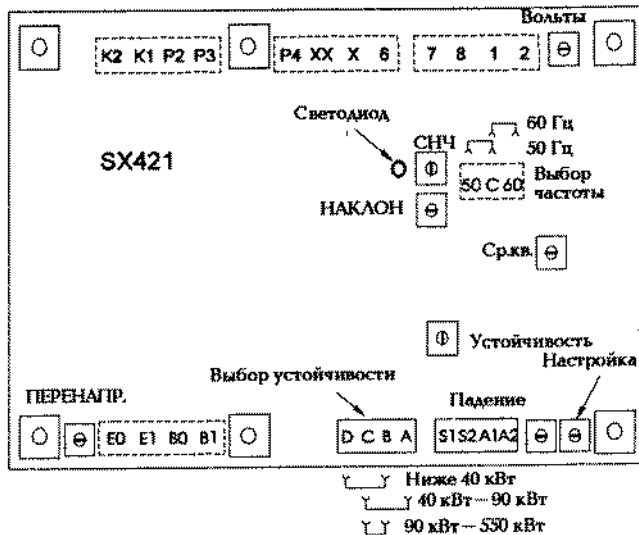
Вольты

K2 K1 P2 P3

P4 XX X 6

7 8 1 2

Светодиод

СНЧ

60 Гц

50 Гц

SX421

50 C 60

Выбор частоты

НАКЛОН

Ср.кв.

Устойчивость

Выбор устойчивости

Настройка

ПЕРЕНАПР.

Падение

E0 E1 B0 B1

D C B A

S1S2A1A2

Ниже 40 кВт

40 кВт – 90 кВт

90 кВт – 550 кВт